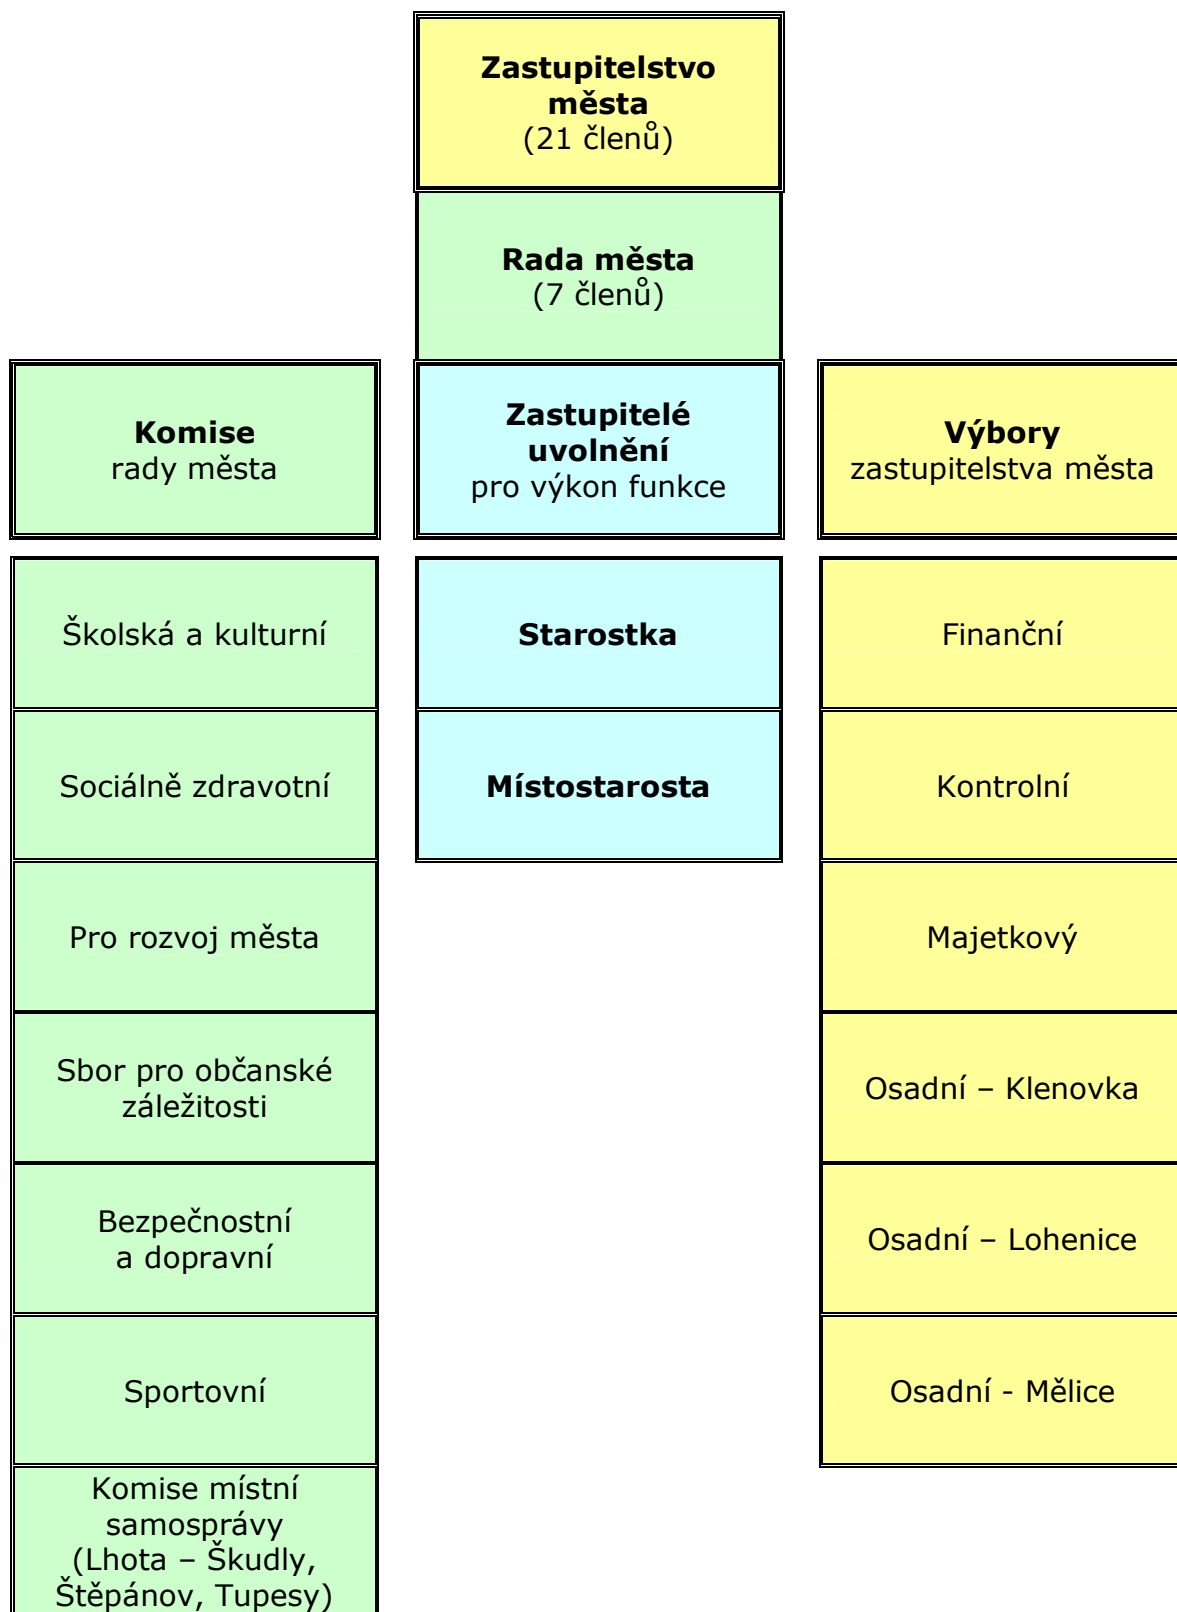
**Zastupitelstvo města**
(21 členů)

**Rada města**
(7 členů)

**Komise**
rady města

**Zastupitelé uvolnění**
pro výkon funkce

**Výbory**
zastupitelstva města

Školská a kulturní

Sociálně zdravotní

Pro rozvoj města

Sbor pro občanské záležitosti

Bezpečnostní a dopravní

Sportovní

Komise místní samosprávy (Lhota – Škudly, Štěpánov, Tupesy)

**Starostka**

**Místostarosta**

Finanční

Kontrolní

Majetkový

Osadní – Klenovka

Osadní – Lohenice

Osadní - Mělice